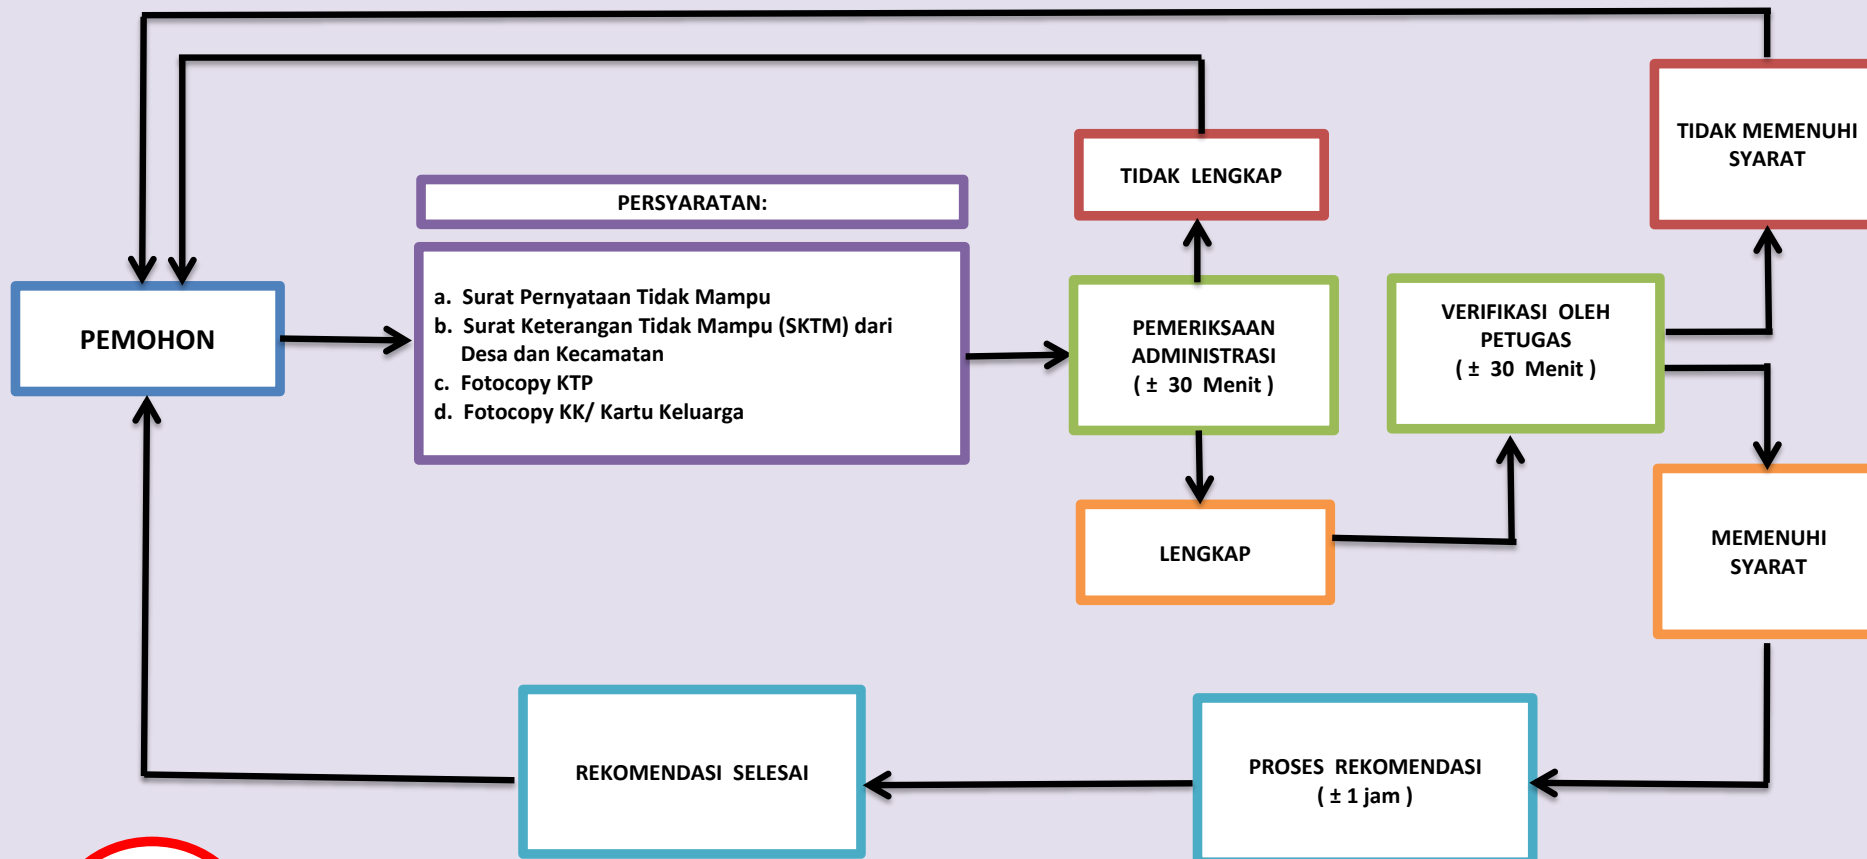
PEMOHON

PERSYARATAN:

a. Surat Pernyataan Tidak Mampu
b. Surat Keterangan Tidak Mampu (SKTM) dari Desa dan Kecamatan
c. Fotocopy KTP
d. Fotocopy KK/ Kartu Keluarga

TIDAK LENGKAP

PEMERIKSAAN ADMINISTRASI ( ± 30 Menit )

LENGKAP

VERIFIKASI OLEH PETUGAS ( ± 30 Menit )

TIDAK MEMENUHI SYARAT

MEMENUHI SYARAT

PROSES REKOMENDASI ( ± 1 jam )

REKOMENDASI SELESAI